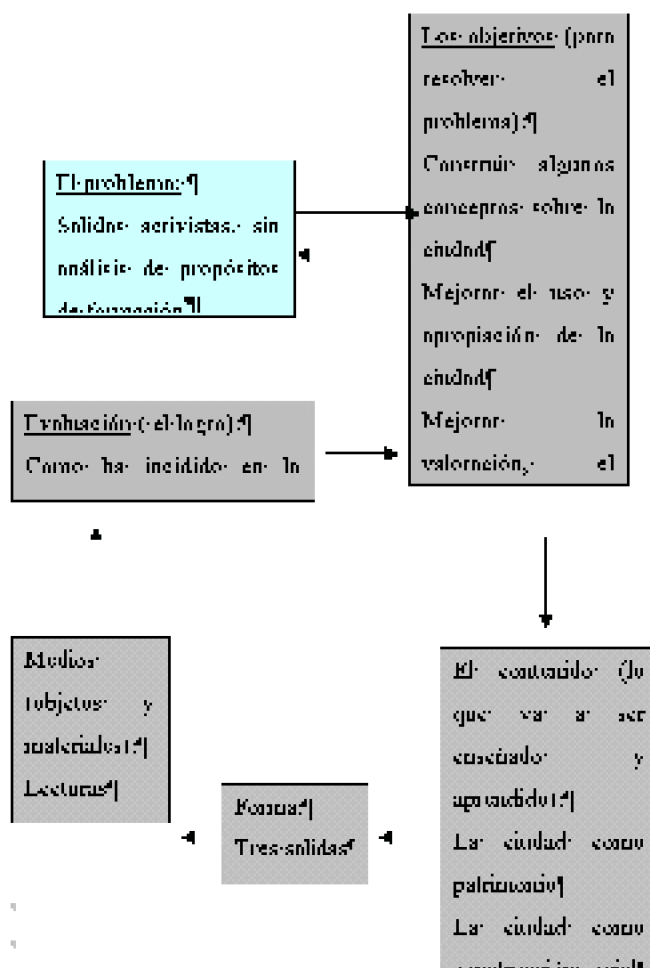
Los objetivos (para resolver el problema):¶
Construir algunos conceptos sobre la ciudad¶
Mejorar el uso y apropiación de la ciudad¶
Mejorar la valoración y el

El problema:¶
Salidas activistas sin análisis de propósitos de formación¶

Evaluación (el logro):¶
Como ha incidido en la

Medios (objetos y materiales):¶
Lecturas¶

Forma¶
Tres salidas¶

El contenido (lo que va a ser enseñado y aprendido):¶
La ciudad como patrimonio¶
La ciudad como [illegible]